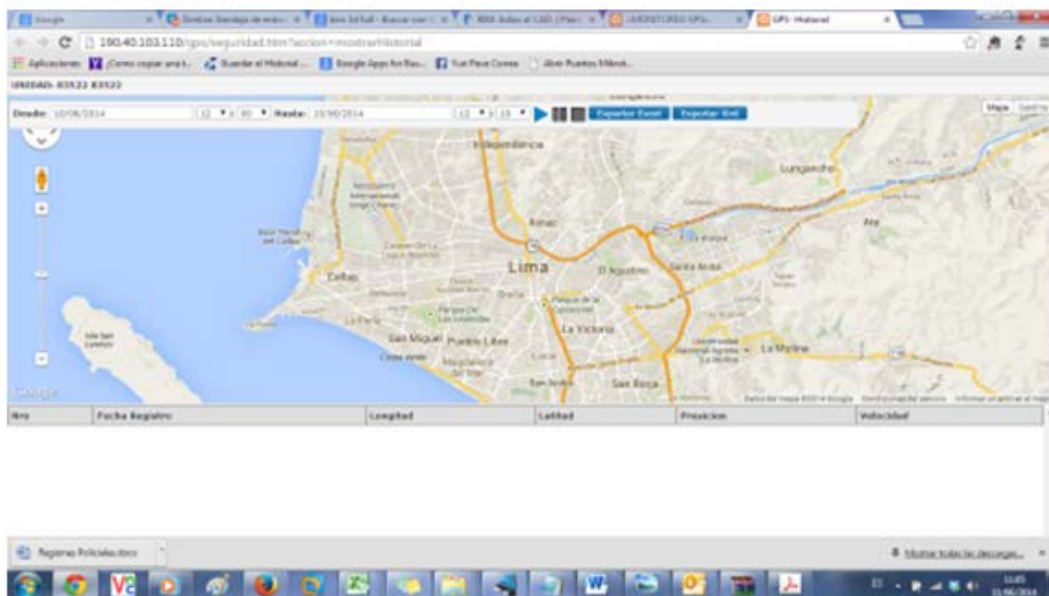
Google | Bandeja de entrada | Buscar con Google | Autos al CAD | MONITOREO GPS | GPS- Historial

190.40.103.110/gps/seguridad.htm?accion=mostrarHistorial

Aplicaciones | ¿Cómo copiar una t... | Guardar el Historial ... | Google Apps for Bu... | Fan Page Correo | Abrir Puertos Mikrot...

UNIDAD: 83522 83522

Desde: 10/06/2014 12 : 00 Hasta: 10/06/2014 12 : 10 Exportar Excel Exportar Kml

Mapa Satélite

Independencia
Lurigancho
Rimac
Lima
El Agustino
Santa Anita
Callao
La Perla
Breña
La Victoria
San Miguel
Pueblo Libre
Lince
San Isidro
San Borja
La Molina
Ate
Magdalena del Mar

Google

Datos del mapa ©2014 Google Condiciones del servicio Informar un error en Maps

| Nro | Fecha Registro | Longitud | Latitud | Precision | Velocidad |
|---|---|---|---|---|---|

Registros Policiales.docx

Mostrar todas las descargas...

11:45
11/06/2014